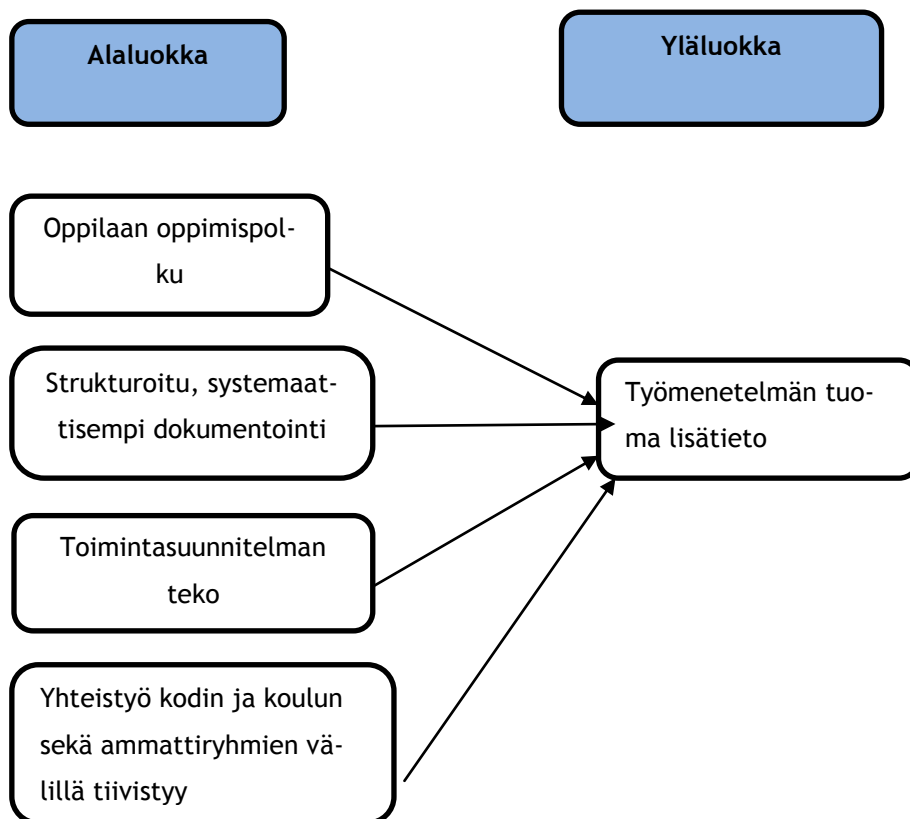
Alaluokka

Yläluokka

Oppilaan oppimispolku

Strukturoitu, systemaattisempi dokumentointi

Toimintasuunnitelman teko

Yhteistyö kodin ja koulun sekä ammattiryhmien välillä tiivistyy

Työmenetelmän tuoma lisätieto